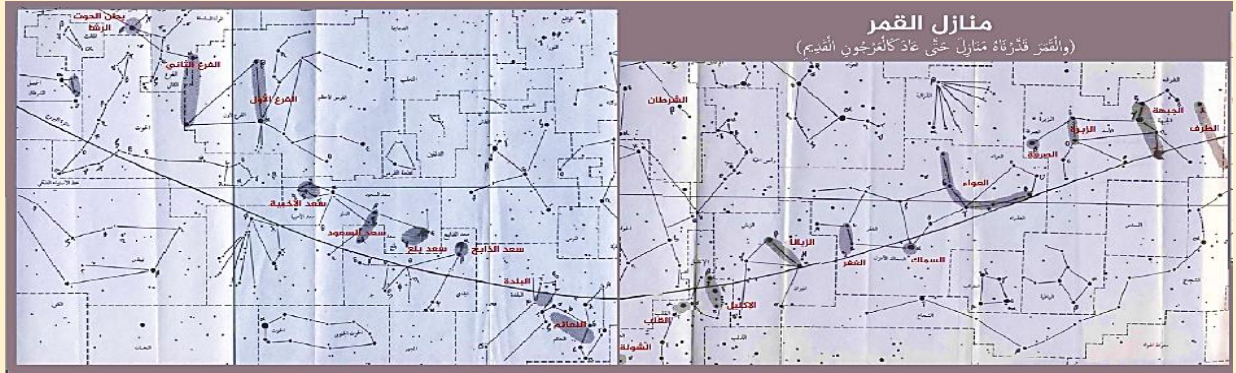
منازل القمر
(وَالْقَمَرَ قَدَّرْنَاهُ مَنَازِلَ حَتَّىٰ عَادَ كَالْعُرْجُونِ الْقَدِيمِ)

بطن الحوت
الرشا
الفرع الثاني
الفرع الأول
سعد الأخبية
سعد السعود
سعد بلع
سعد الذابح
البلدة
النعائم
الشولة
القلب
الإكليل
الزبانا
الغفر
السماك
العواء
الصرفة
الزبرة
الجبهة
الطرف
الشرطان